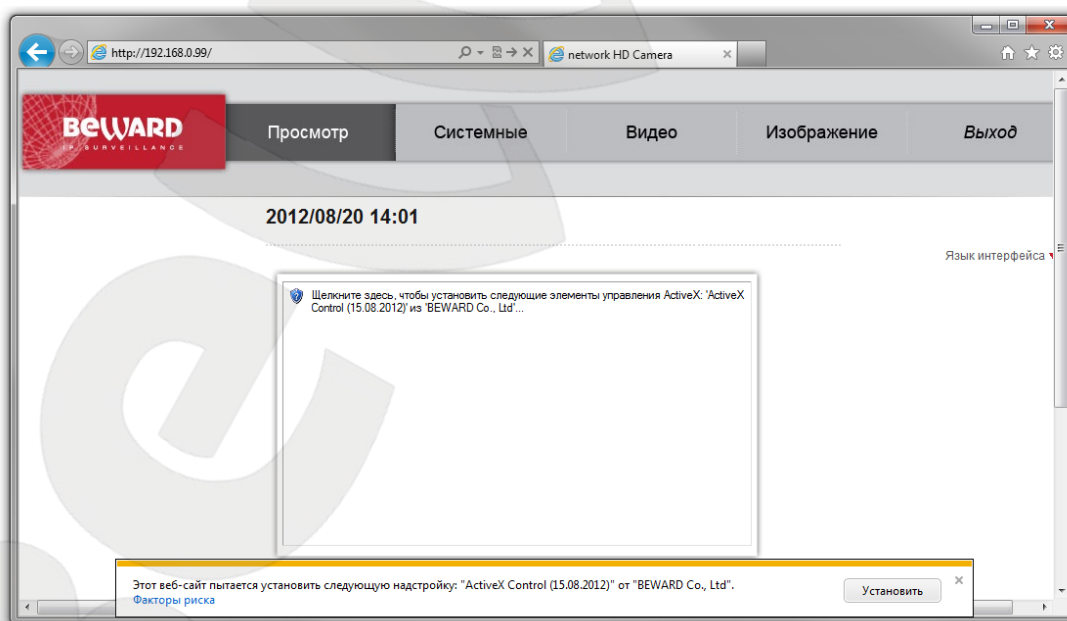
http://192.168.0.99/

network HD Camera

BEWARD
IP SURVEILLANCE

Просмотр | Системные | Видео | Изображение | Выход

2012/08/20 14:01

Язык интерфейса

Щелкните здесь, чтобы установить следующие элементы управления ActiveX: 'ActiveX Control (15.08.2012)' из 'BEWARD Co., Ltd'...

Этот веб-сайт пытается установить следующую надстройку: "ActiveX Control (15.08.2012)" от "BEWARD Co., Ltd".
Факторы риска

Установить

×